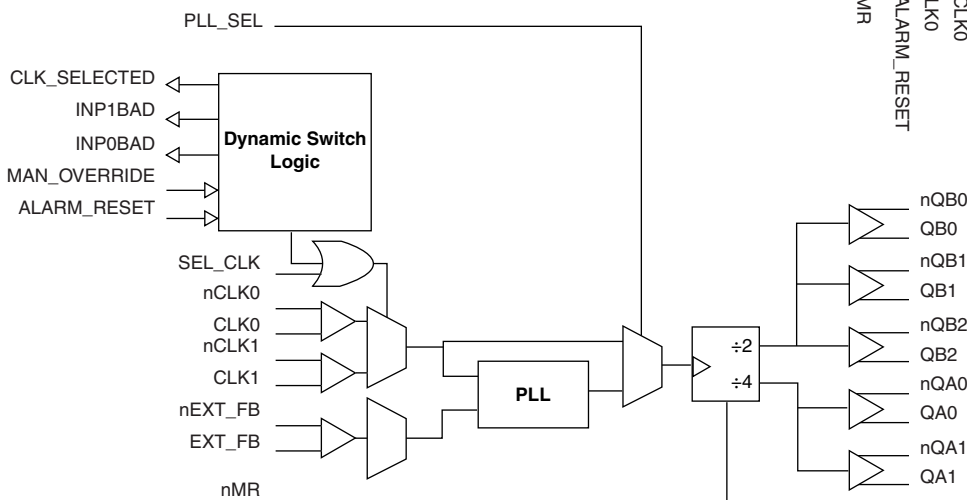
PLL_SEL

CLK_SELECTED
INP1BAD
INP0BAD
MAN_OVERRIDE
ALARM_RESET

Dynamic Switch Logic

SEL_CLK
nCLK0
CLK0
nCLK1
CLK1
nEXT_FB
EXT_FB
nMR

PLL

÷2
÷4

nQB0
QB0
nQB1
QB1
nQB2
QB2
nQA0
QA0
nQA1
QA1

MR
ALARM_RESET
CLK0
CLK0